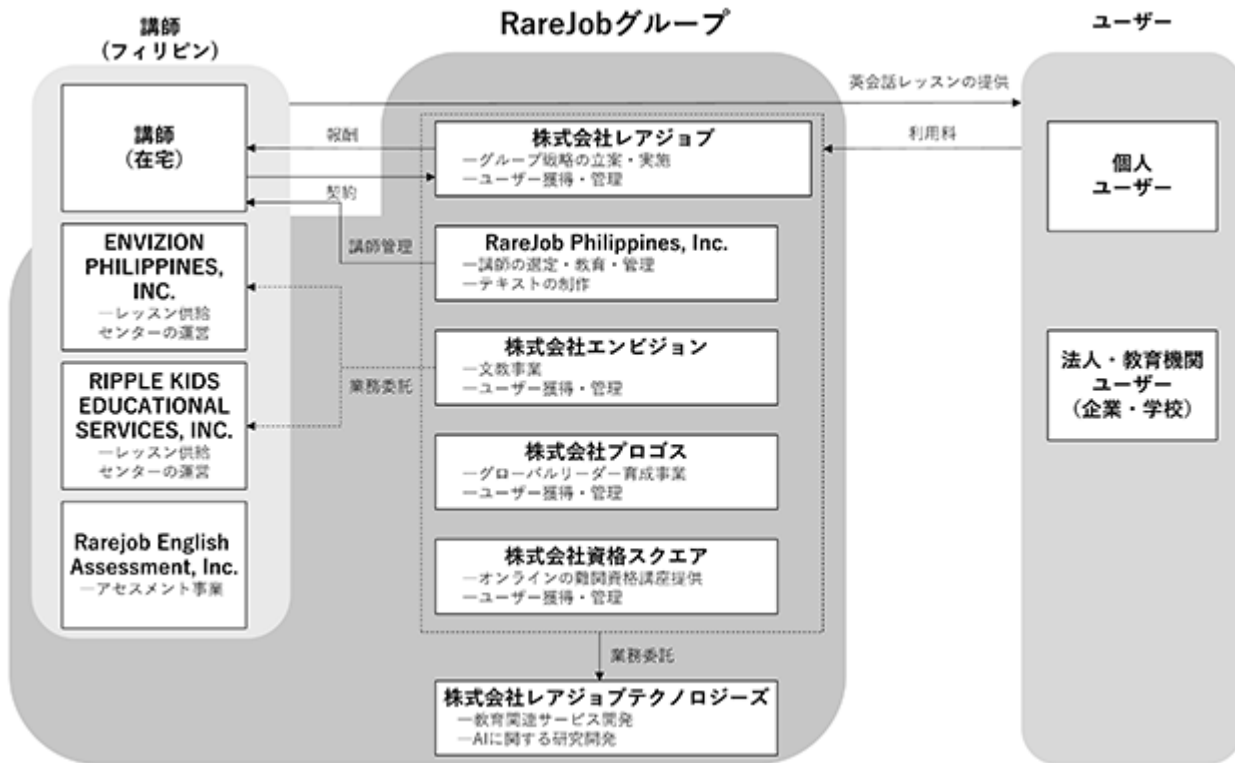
講師
（フィリピン）

RareJobグループ

ユーザー

英会話レッスンの提供

講師
（在宅）

報酬

契約

講師管理

業務委託

利用料

株式会社レアジョブ
ーグループ戦略の立案・実施
ーユーザー獲得・管理

RareJob Philippines, Inc.
ー講師の選定・教育・管理
ーテキストの制作

株式会社エンビジョン
ー文教事業
ーユーザー獲得・管理

株式会社プロゴス
ーグローバルリーダー育成事業
ーユーザー獲得・管理

株式会社資格スクエア
ーオンラインの難関資格講座提供
ーユーザー獲得・管理

ENVIZION PHILIPPINES, INC.
ーレッスン供給センターの運営

RIPPLE KIDS EDUCATIONAL SERVICES, INC.
ーレッスン供給センターの運営

Rarejob English Assessment, Inc.
ーアセスメント事業

個人
ユーザー

法人・教育機関
ユーザー
（企業・学校）

業務委託

株式会社レアジョブテクノロジーズ
ー教育関連サービス開発
ーAIに関する研究開発